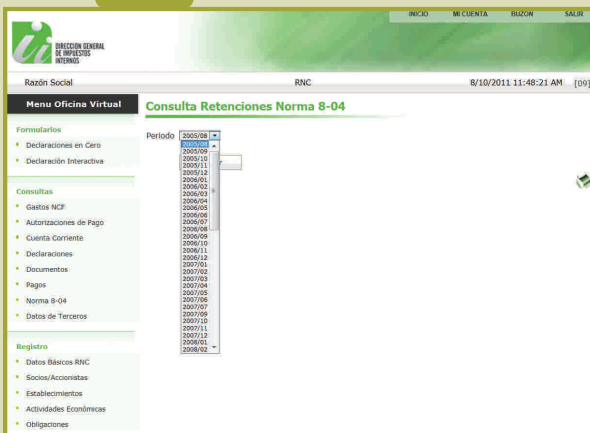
INICIO MI CUENTA BUZON SALIR

DIRECCION GENERAL DE IMPUESTOS INTERNOS

Razón Social RNC 8/10/2011 11:48:21 AM [09]

Menu Oficina Virtual

Consulta Retenciones Norma 8-04

Formularios
Declaraciones en Cero
Declaración Interactiva

Consultas
Gastos NCF
Autorizaciones de Pago
Cuenta Corriente
Declaraciones
Documentos
Pagos
Norma 8-04
Datos de Terceros

Registro
Datos Básicos RNC
Socios/Accionistas
Establecimientos
Actividades Económicas
Obligaciones

Periodo 2005/08

2005/08
2005/09
2005/10
2005/11
2005/12
2006/01
2006/02
2006/03
2006/04
2006/05
2006/06
2006/07
2006/08
2006/09
2006/10
2006/11
2006/12
2007/01
2007/02
2007/03
2007/04
2007/05
2007/06
2007/07
2007/09
2007/10
2007/11
2007/12
2008/01
2008/02